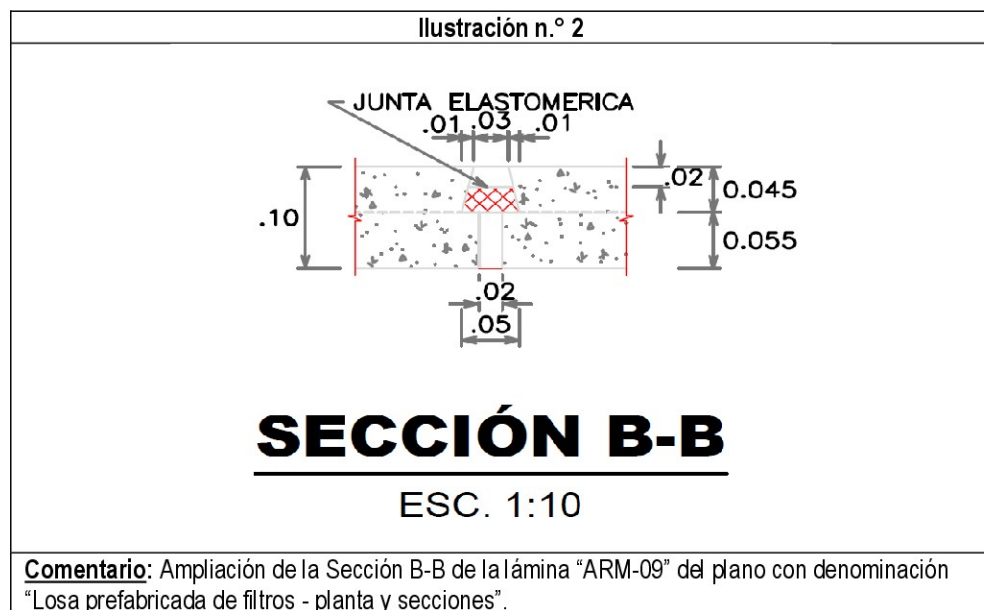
Ilustración n.° 2

JUNTA ELASTOMERICA

.01 .03 .01

.02

0.045

.10

0.055

.02

.05

SECCIÓN B-B

ESC. 1:10

Comentario: Ampliación de la Sección B-B de la lámina "ARM-09" del plano con denominación "Losa prefabricada de filtros - planta y secciones".